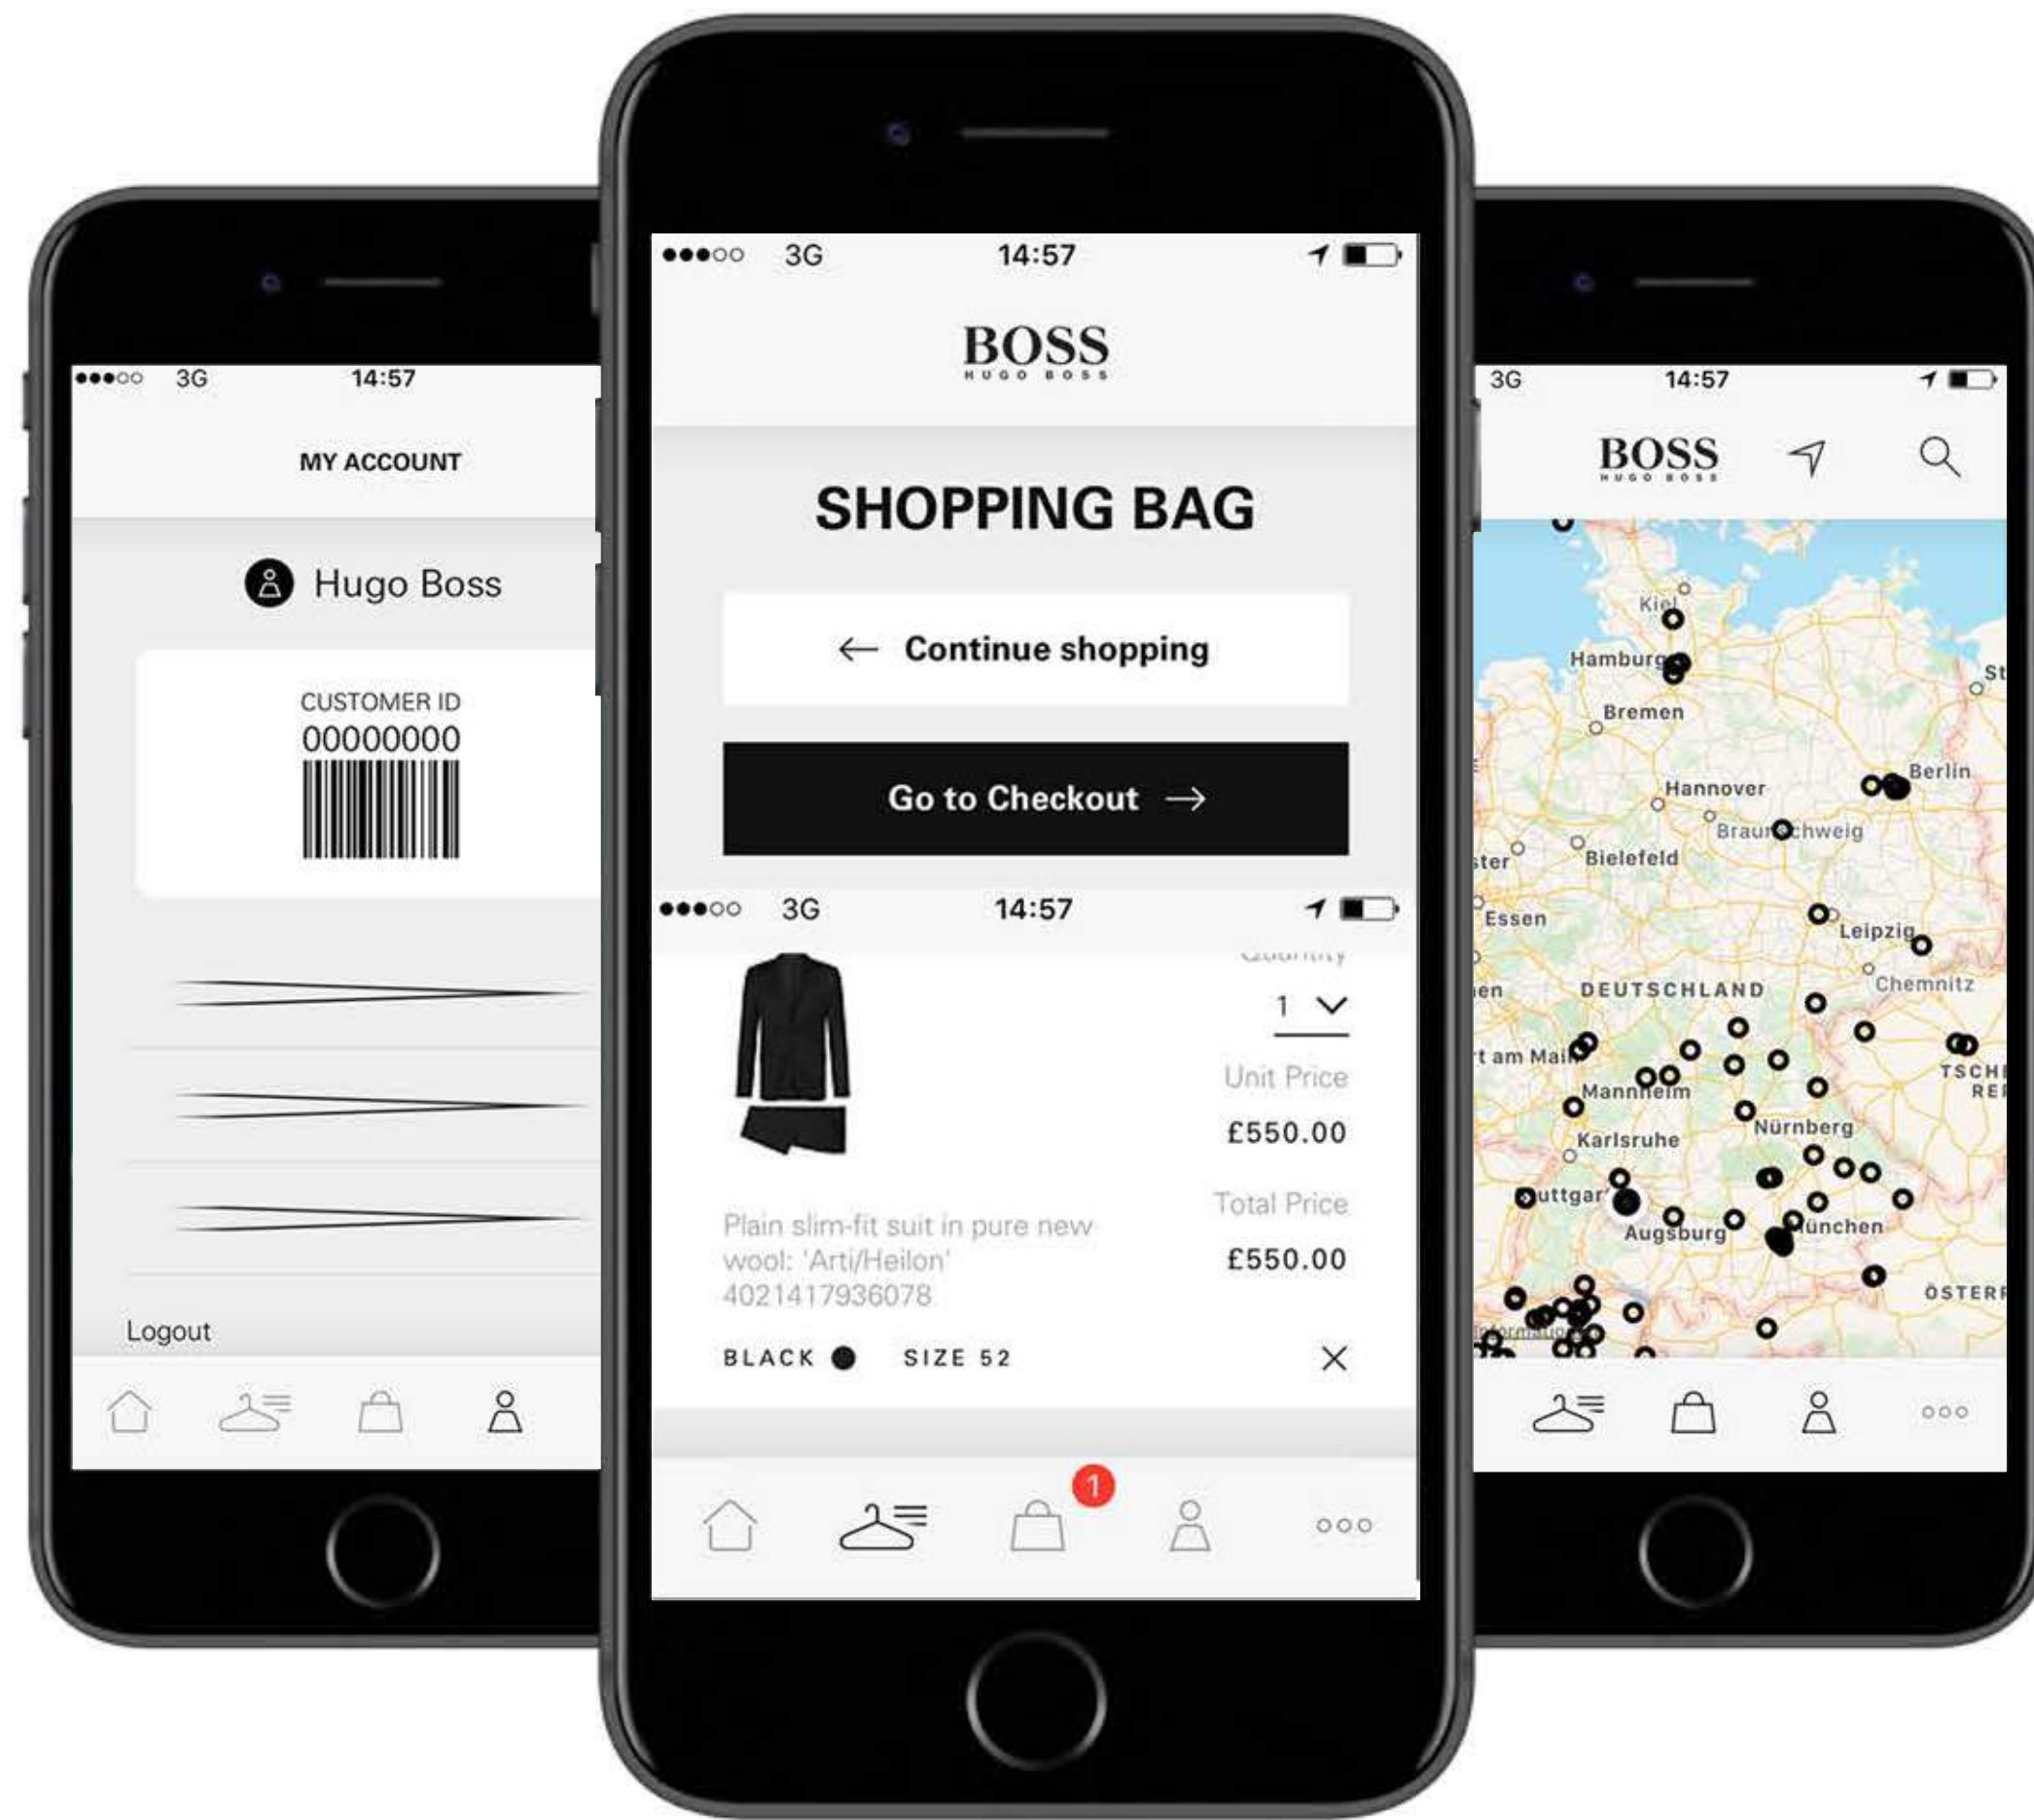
3G 14:57

MY ACCOUNT

Hugo Boss

CUSTOMER ID
00000000

Logout

3G 14:57

BOSS
HUGO BOSS

SHOPPING BAG

Continue shopping

Go to Checkout

3G 14:57

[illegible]

1

Unit Price
£550.00

Total Price
£550.00

Plain slim-fit suit in pure new wool: 'Arti/Heilon'
4021417936078

BLACK SIZE 52

1

3G 14:57

BOSS
HUGO BOSS

Kiel
Hamburg
Bremen
Hannover
Berlin
Braunschweig
Bielefeld
ster
Essen
Leipzig
Chemnitz
en
DEUTSCHLAND
t am Main
Mannheim
Nürnberg
Karlsruhe
uttgart
Augsburg
München
ÖSTERR
TSCH
RE
St